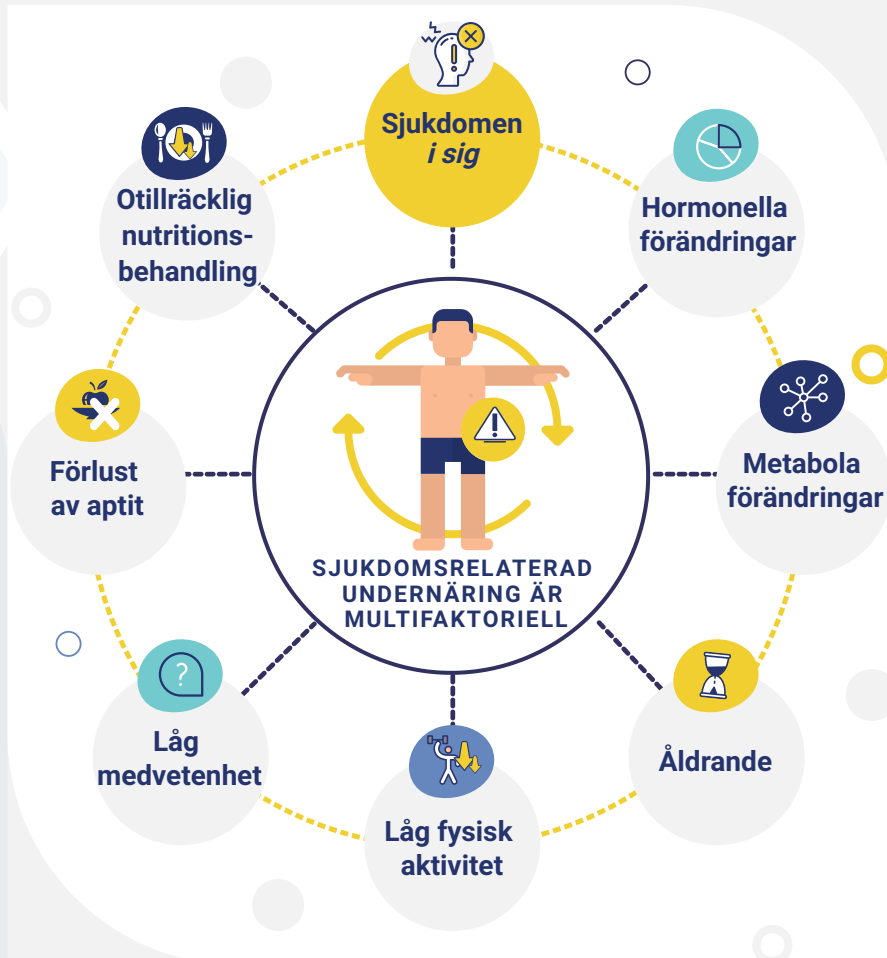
Sjukdomen i sig

Hormonella förändringar

Metabola förändringar

Åldrande

Låg fysisk aktivitet

Låg medvetenhet

Förlust av aptit

Otillräcklig nutritionsbehandling

SJUKDOMSRELATERAD UNDERNÄRING ÄR MULTIFAKTORIELL